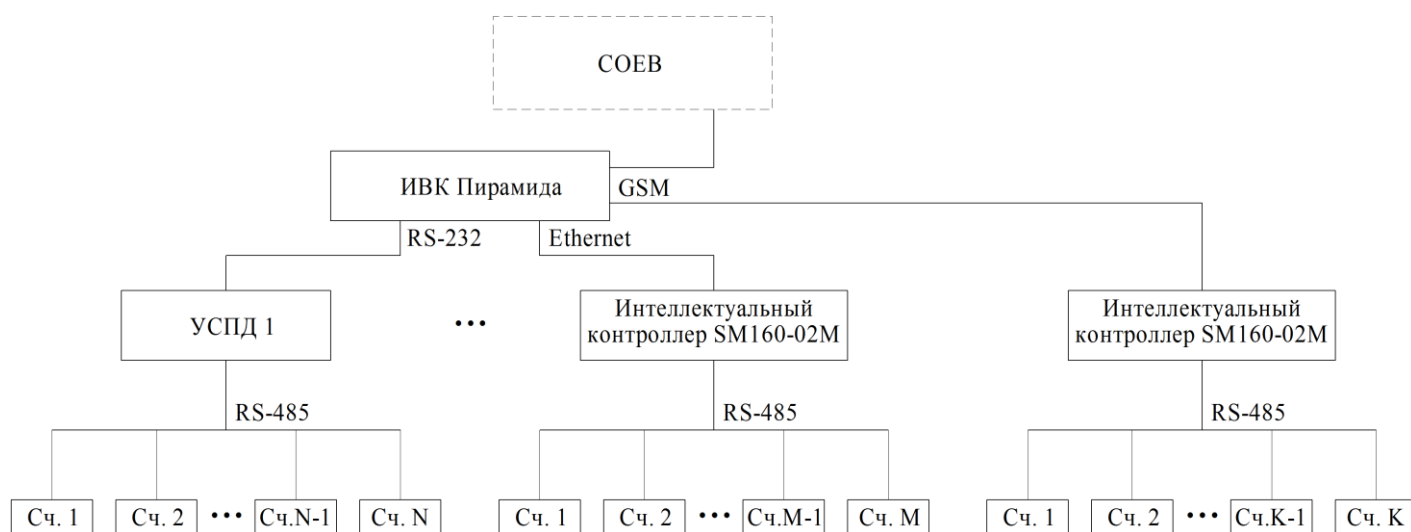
СОЕВ

ИВК Пирамида

GSM

RS-232

Ethernet

УСПД 1

•••

Интеллектуальный контроллер SM160-02M

Интеллектуальный контроллер SM160-02M

RS-485

RS-485

RS-485

Сч. 1

Сч. 2

•••

Сч.N-1

Сч. N

Сч. 1

Сч. 2

•••

Сч.M-1

Сч. M

Сч. 1

Сч. 2

•••

Сч.K-1

Сч. K